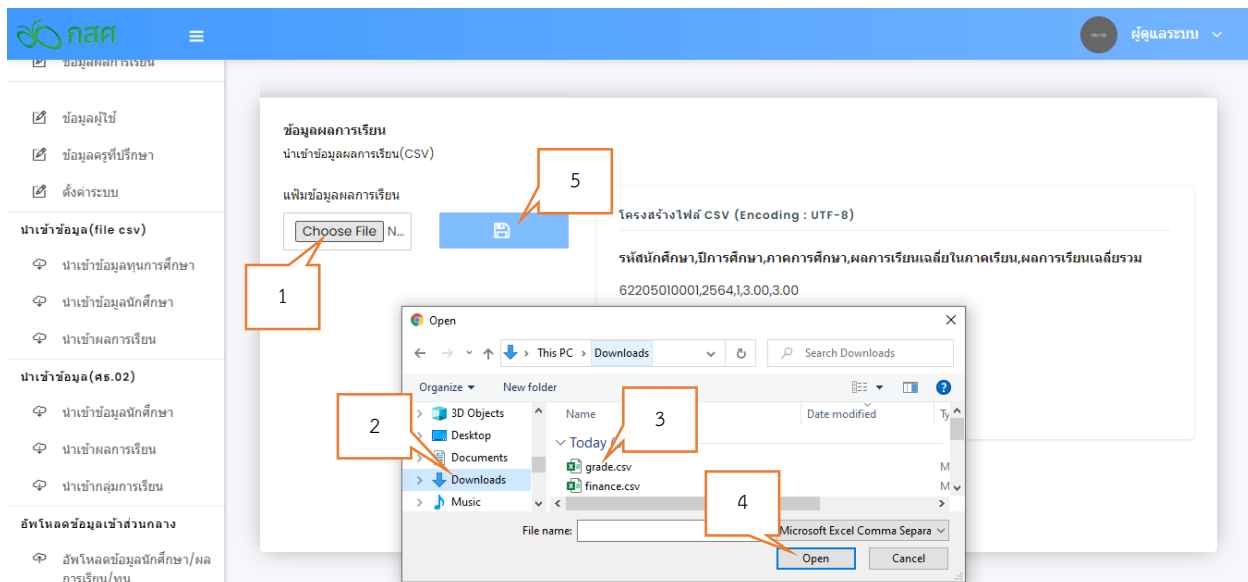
กสศ

ผู้ดูแลระบบ

ข้อมูลผลการเรียน

ข้อมูลผู้ใช้
ข้อมูลครูที่ปรึกษา
ตั้งค่าระบบ

นำเข้าข้อมูล(file csv)
นำเข้าข้อมูลทุนการศึกษา
นำเข้าข้อมูลนักศึกษา
นำเข้าผลการเรียน

นำเข้าข้อมูล(ศธ.02)
นำเข้าข้อมูลนักศึกษา
นำเข้าผลการเรียน
นำเข้ากลุ่มการเรียน

อัพโหลดข้อมูลเข้าส่วนกลาง
อัพโหลดข้อมูลนักศึกษา/ผลการเรียน/ทุน

ข้อมูลผลการเรียน
นำเข้าข้อมูลผลการเรียน(CSV)

แฟ้มข้อมูลผลการเรียน
Choose File N...

1
5

โครงสร้างไฟล์ CSV (Encoding : UTF-8)

รหัสนักศึกษา,ปีการศึกษา,ภาคการศึกษา,ผลการเรียนเฉลี่ยในภาคเรียน,ผลการเรียนเฉลี่ยรวม

62205010001,2564,1,3.00,3.00

Open

This PC › Downloads
Search Downloads

Organize ▾ New folder

3D Objects
Desktop
Documents
Downloads
Music

Name
Date modified
Ty

Today
grade.csv
finance.csv

M
M

2
3
4

File name:
Microsoft Excel Comma Separa
Open
Cancel